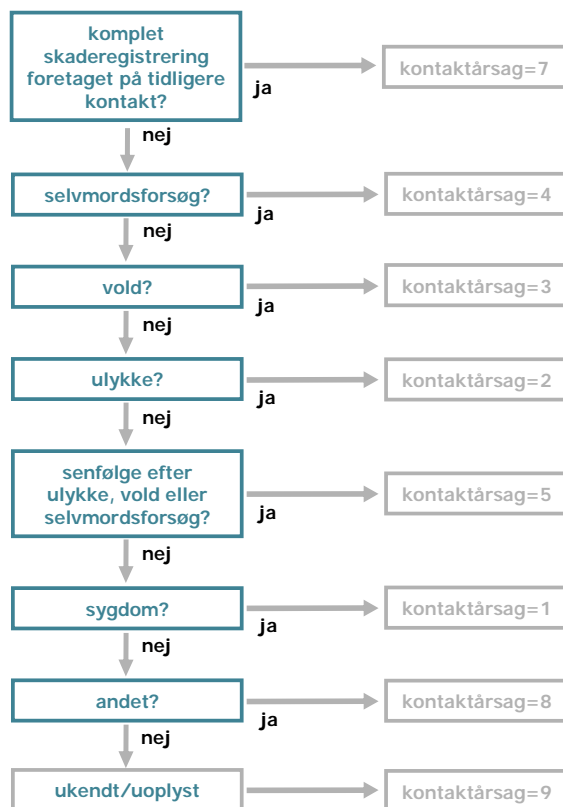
komplet skaderegistrering foretaget på tidligere kontakt?

ja

kontaktårsag=7

nej

selvmordsforsøg?

ja

kontaktårsag=4

nej

vold?

ja

kontaktårsag=3

nej

ulykke?

ja

kontaktårsag=2

nej

senfølge efter ulykke, vold eller selvmordsforsøg?

ja

kontaktårsag=5

nej

sygdom?

ja

kontaktårsag=1

nej

andet?

ja

kontaktårsag=8

nej

ukendt/uoplyst

kontaktårsag=9